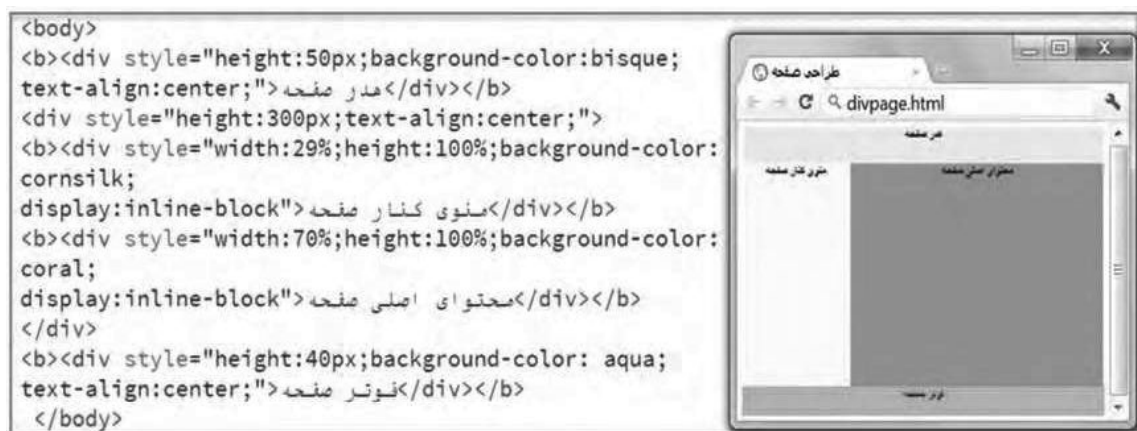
<body>
<b><div style="height:50px;background-color:bisque;
text-align:center;">هدر صفحه</div></b>
<div style="height:300px;text-align:center;">
<b><div style="width:29%;height:100%;background-color:
cornsilk;
display:inline-block">منوی کنار صفحه</div></b>
<b><div style="width:70%;height:100%;background-color:
coral;
display:inline-block">محتوای اصلی صفحه</div></b>
</div>
<b><div style="height:40px;background-color: aqua;
text-align:center;">فوتر صفحه</div></b>
</body>

طراحی صفحه
divpage.html
هدر صفحه
منوی کنار صفحه
محتوای اصلی صفحه
فوتر صفحه